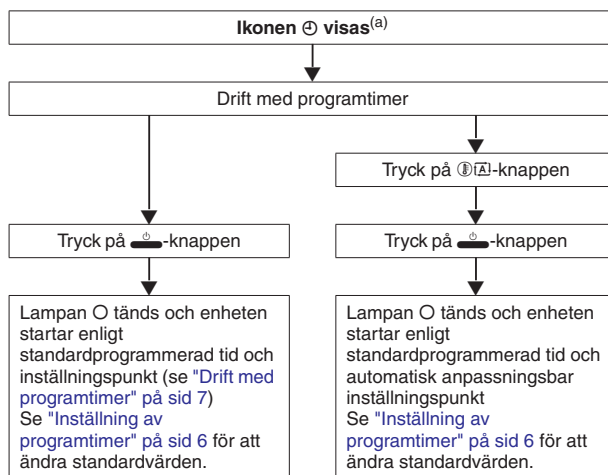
**Ikonen ⊕ visas**$^{(a)}$

Drift med programtimer

Tryck på -knappen

Tryck på -knappen

Lampan O tänds och enheten startar enligt standardprogrammerad tid och inställningspunkt (se "Drift med programtimer" på sid 7)
Se "Inställning av programtimer" på sid 6 för att ändra standardvärden.

Tryck på -knappen

Tryck på -knappen

Lampan O tänds och enheten startar enligt standardprogrammerad tid och automatisk anpassningsbar inställningspunkt
Se "Inställning av programtimer" på sid 6 för att ändra standardvärden.